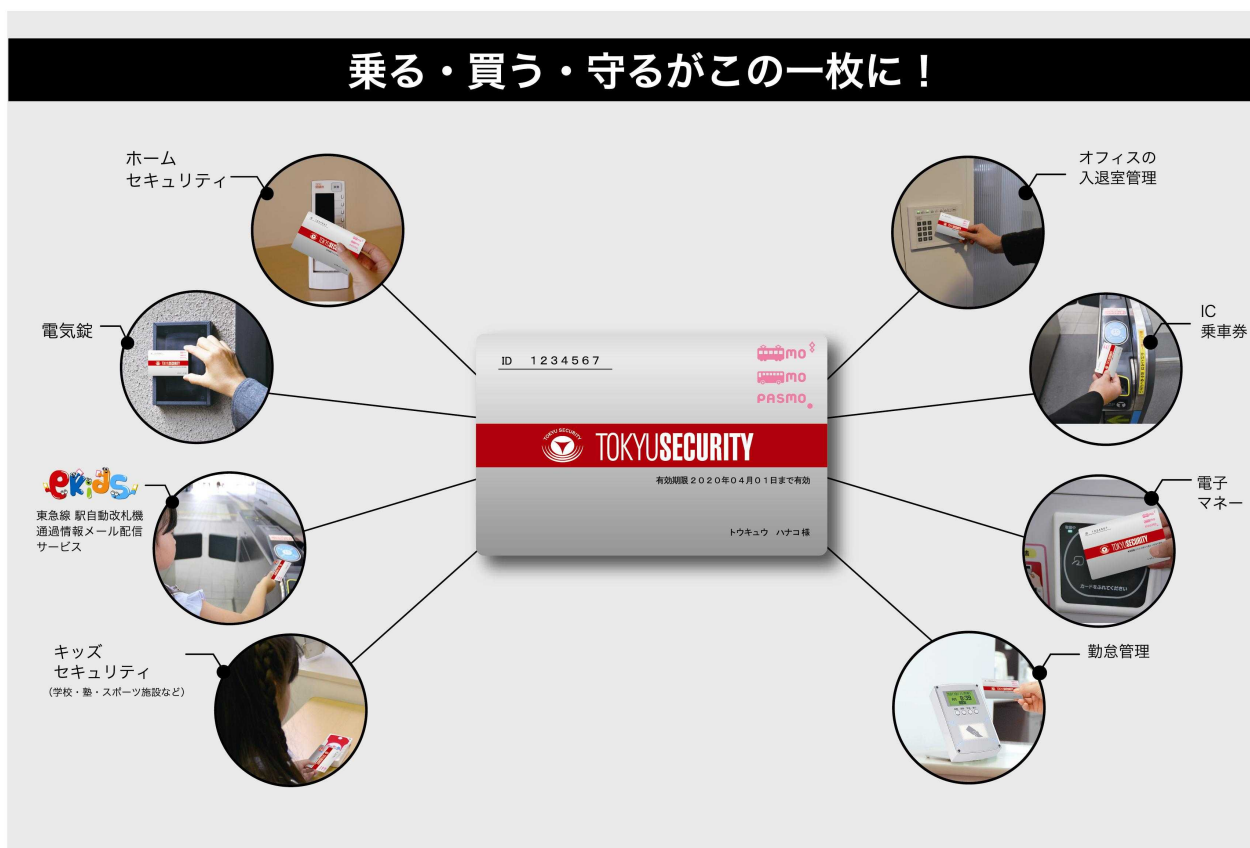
乗る・買う・守るがこの一枚に！

ホーム
セキュリティ

電気錠

ekids
東急線 駅自動改札機
通過情報メール配信
サービス

キッズ
セキュリティ
（学校・塾・スポーツ施設など）

ID 1234567

mo
mo
PASMO

TOKYU SECURITY
TOKYUSECURITY

有効期限２０２０年０４月０１日まで有効

トウキュウ ハナコ 様

オフィスの
入退室管理

IC
乗車券

電子
マネー

TOKYUSECURITY

勤怠管理